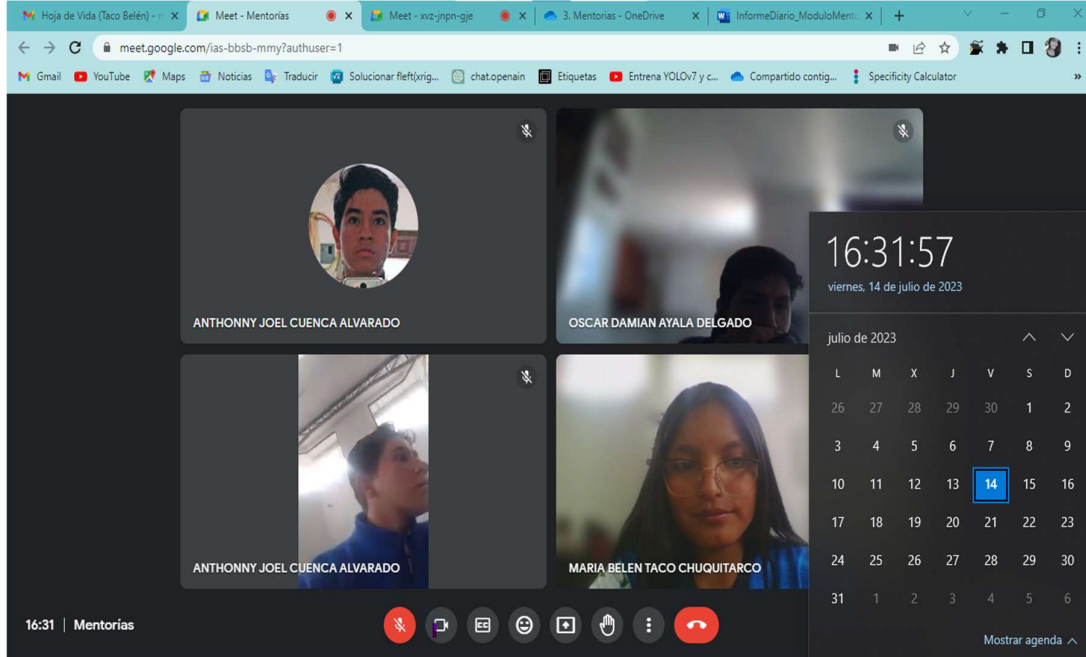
Hoja de Vida (Taco Belén) - ×
Meet - Mentorías ×
Meet - xvz-jnpn-gje ×
3. Mentorías - OneDrive ×
InformeDiario_ModuloMent ×
+

meet.google.com/ias-bbsb-mmy?authuser=1

Gmail YouTube Maps Noticias Traducir Solucionar fleft(xrig... chat.openain Etiquetas Entrena YOLOv7 y c... Compartido contig... Specificity Calculator

ANTHONNY JOEL CUENCA ALVARADO
OSCAR DAMIAN AYALA DELGADO
ANTHONNY JOEL CUENCA ALVARADO
MARIA BELEN TACO CHUQUITARCO

16:31:57
viernes, 14 de julio de 2023

julio de 2023

| L | M | X | J | V | S | D |
|---|---|---|---|---|---|---|
| 26 | 27 | 28 | 29 | 30 | 1 | 2 |
| 3 | 4 | 5 | 6 | 7 | 8 | 9 |
| 10 | 11 | 12 | 13 | 14 | 15 | 16 |
| 17 | 18 | 19 | 20 | 21 | 22 | 23 |
| 24 | 25 | 26 | 27 | 28 | 29 | 30 |
| 31 | 1 | 2 | 3 | 4 | 5 | 6 |

Mostrar agenda

16:31 | Mentorías